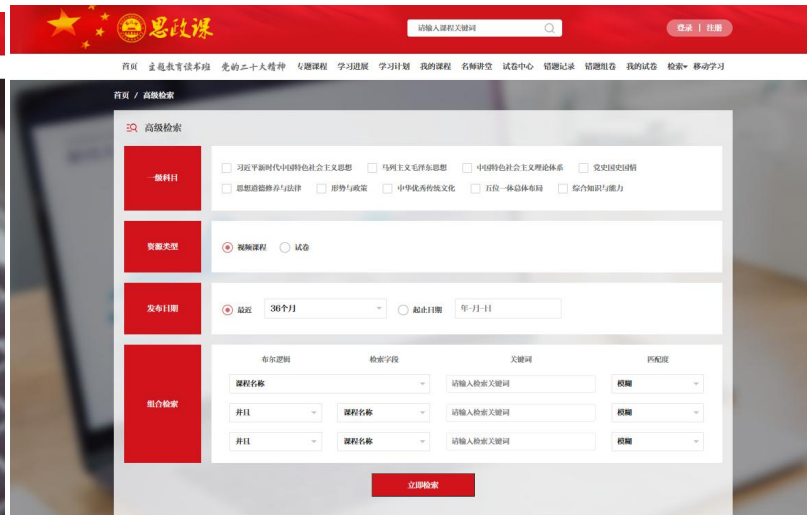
思政课

请输入课程关键词

登录 | 注册

首页 主题教育读书班 党的二十大精神 专题课程 学习进展 学习计划 我的课程 名师讲堂 试卷中心 错题记录 错题组卷 我的试卷 检索 移动学习

首页 / 高级检索

高级检索

一级科目

习近平新时代中国特色社会主义思想 马列主义毛泽东思想 中国特色社会主义理论体系 党史国史国情 思想道德修养与法律 形势与政策 中华优秀传统文化 五位一体总体布局 综合知识与能力

资源类型

视频课程 试卷

发布日期

最近 36个月 起止日期 年-月-日

组合检索

| 布尔逻辑 | 检索字段 | 关键词 | 匹配度 |
|---|---|---|---|
| 课程名称 | | 请输入检索关键词 | 模糊 |
| 并且 | 课程名称 | 请输入检索关键词 | 模糊 |
| 并且 | 课程名称 | 请输入检索关键词 | 模糊 |

立即检索